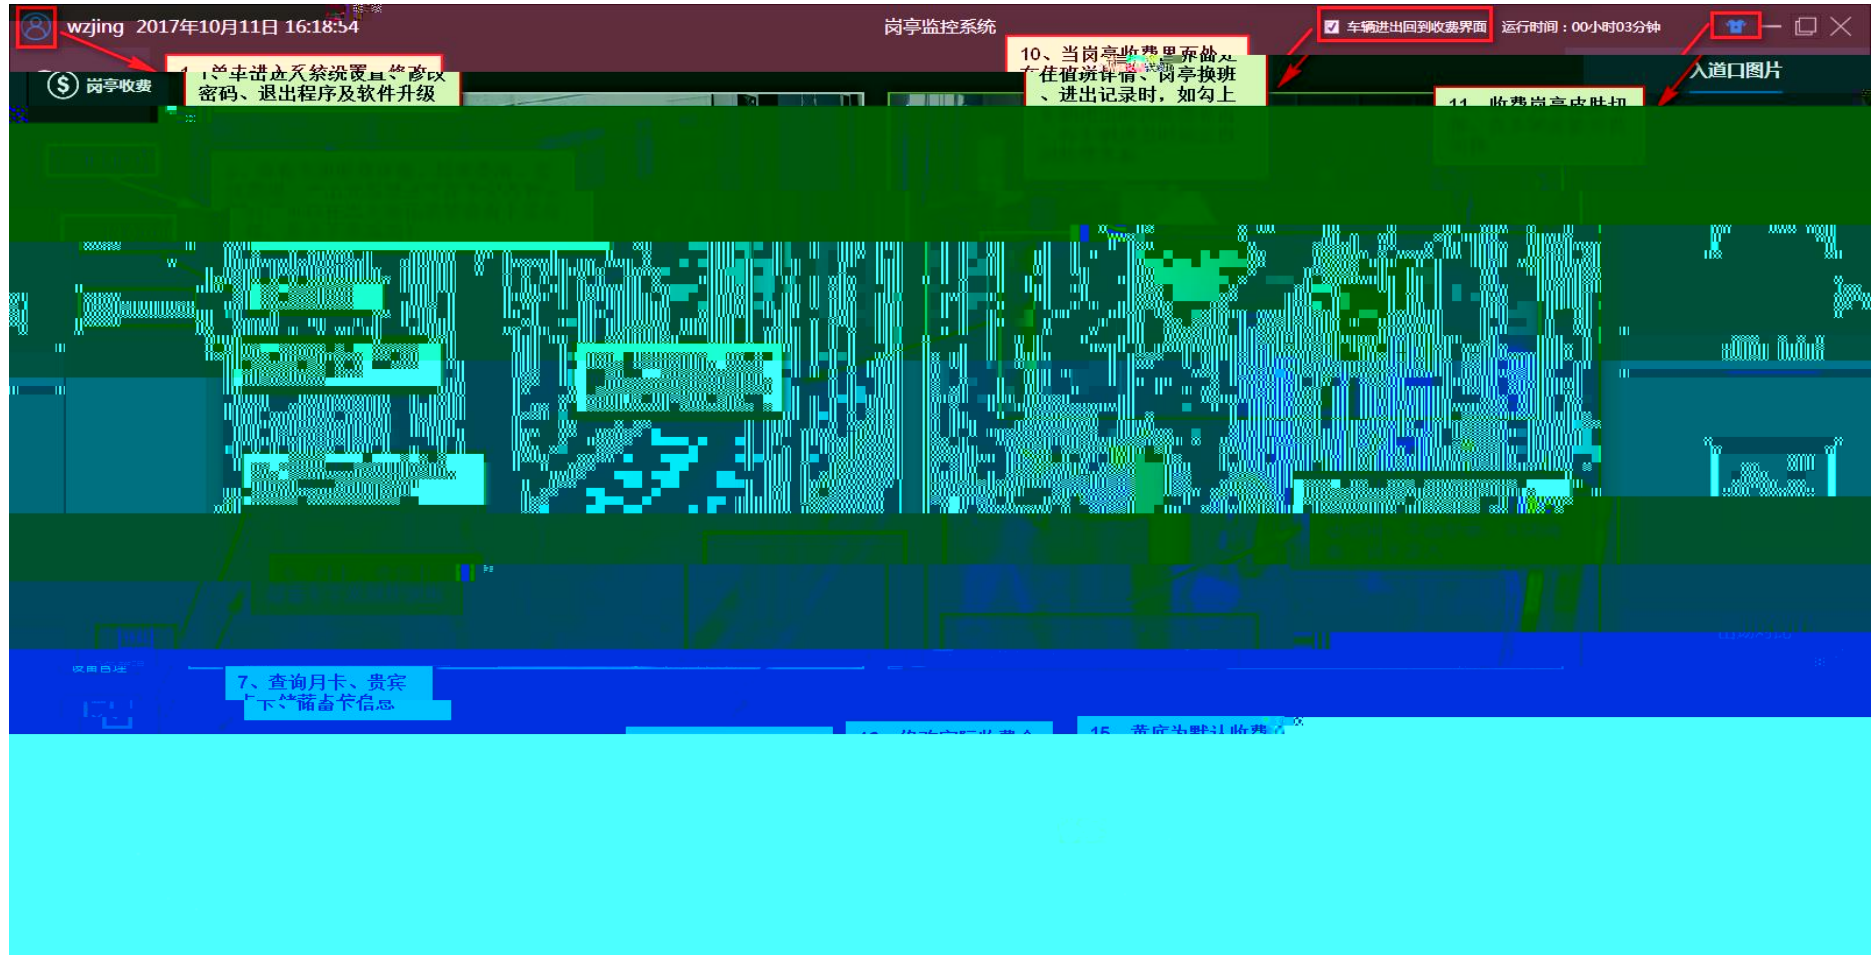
wzjing 2017年10月11日 16:18:54

岗亭监控系统

车辆进出回到收费界面

运行时间：00小时03分钟

岗亭收费

1、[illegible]系统设置、修改密码、退出程序及软件升级

10、当岗亭收费界面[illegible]在值班详情、岗亭换班、进出记录时，如勾上

入道口图片

11、收费岗亭皮肤切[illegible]

7、查询月卡、贵宾卡、储蓄卡信息

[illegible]修改实际收费金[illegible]

15、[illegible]为默认收费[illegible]